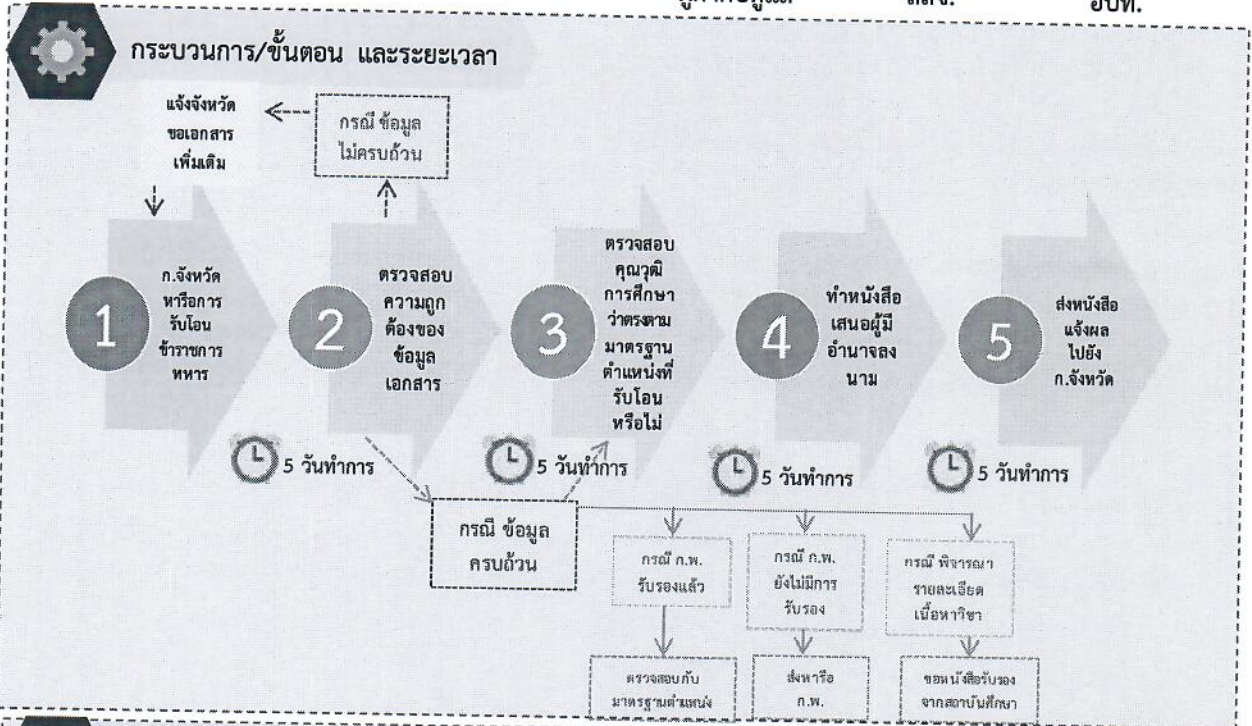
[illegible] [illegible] อปท.

กระบวนการ/ขั้นตอน และระยะเวลา

แจ้งจังหวัดขอเอกสารเพิ่มเติม

กรณี ข้อมูลไม่ครบถ้วน

1 ก.จังหวัดหารือการรับโอนข้าราชการทหาร

2 ตรวจสอบความถูกต้องของข้อมูลเอกสาร

3 ตรวจสอบคุณวุฒิการศึกษาว่าตรงตามมาตรฐานตำแหน่งที่รับโอนหรือไม่

4 ทำหนังสือเสนอผู้มีอำนาจลงนาม

5 ส่งหนังสือแจ้งผลไปยัง ก.จังหวัด

5 วันทำการ

5 วันทำการ

5 วันทำการ

5 วันทำการ

กรณี ข้อมูลครบถ้วน

กรณี ก.พ. รับรองแล้ว

กรณี ก.พ. ยังไม่มีการรับรอง

กรณี พิจารณารายละเอียดเนื้อหาวิชา

ตรวจสอบกับมาตรฐานตำแหน่ง

ส่งหารือ ก.พ.

ขอหนังสือรับรองจากสถาบันศึกษา